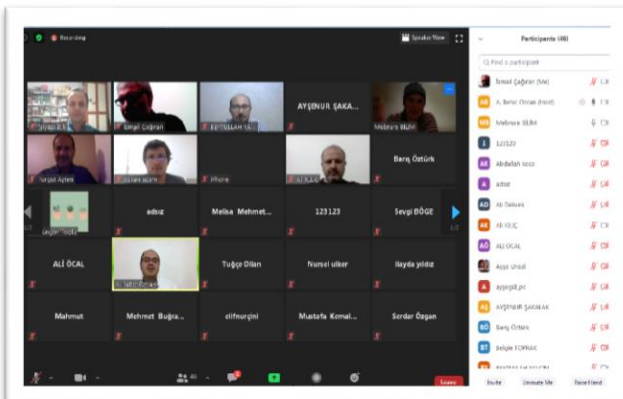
Recording

Speaker View

Participants (40)

Find a participant

İsmail Çağıran (Me)
A. Bekir Özcan (Host)
Mebrure BİLİM
123123
Abdullah soos
adsiz
Ali Delioxs
Ali KILIÇ
ALİ ÖCAL
Ayşe Ünsal
ayşegül.pc
AYŞENUR ŞAKMAK
Barış Öztürk
Belgin TOPRAK

AYŞENUR ŞAKA...
Mebrure BİLİM
İsmail Çağıran
Turgut Aylan
iPhone
Barış Öztürk
adsiz
Melisa Mehmet...
123123
Sevgi BÖGE
ALİ ÖCAL
Tuğçe Dilan
Nursel ulker
İlayda yıldız
Mahmut
Mehmet Buğra...
elifnurçini
Mustafa Kemal...
Serdar Özgan

Invite
Unmute Me
Raise Hand